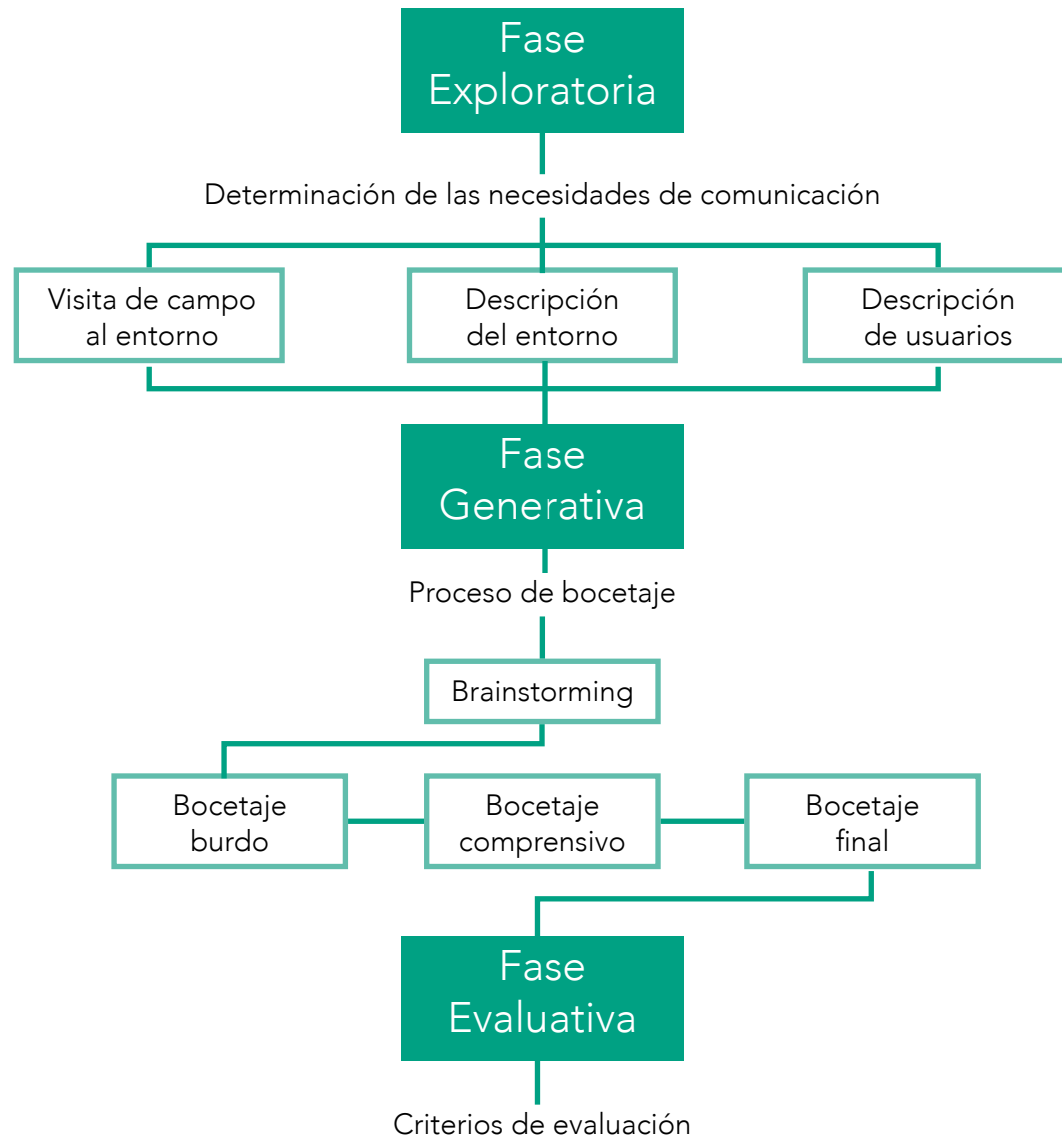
Fase Exploratoria

Determinación de las necesidades de comunicación

Visita de campo al entorno

Descripción del entorno

Descripción de usuarios

Fase Generativa

Proceso de bocetaje

Brainstorming

Bocetaje burdo

Bocetaje comprensivo

Bocetaje final

Fase Evaluativa

Criterios de evaluación